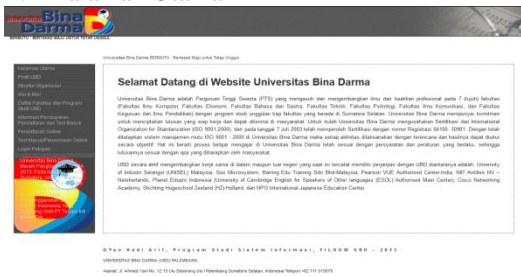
Bina Darma

Universitas Bina Darma BERSATU : Berbeda Maju untuk Tetap Unggul

Halaman Utama
Profil UBD
Struktur Organisasi
Visi & Misi
Daftar Fakultas dan Program Studi UBD
Informasi Pendaftaran Penerimaan dan Test Masuk
Pendaftaran Online
Test Masuk/Penerimaan Online
Login Peserta

Selamat Datang di Website Universitas Bina Darma

Universitas Bina Darma adalah Perguruan Tinggi Swasta (PTS) yang mengasuh dan mengembangkan ilmu dan keahlian profesional pada 7 (tujuh) fakultas (Fakultas Ilmu Komputer, Fakultas Ekonomi, Fakultas Bahasa dan Sastra, Fakultas Teknik, Fakultas Psikologi, Fakultas Ilmu Komunikasi, dan Fakultas Keguruan dan Ilmu Pendidikan) dengan program studi unggulan tiap fakultas yang berada di Sumatera Selatan. Universitas Bina Darma mempunyai komitmen untuk menciptakan lulusan yang siap kerja dan dapat diterima di masyarakat. Untuk itulah Universitas Bina Darma mengusahakan Sertifikasi dari International Organization for Standardization (ISO 9001:2000), dan pada tanggal 7 Juli 2003 telah memperoleh Sertifikasi dengan nomor Registrasi 04100 .30961. Dengan telah ditetapkan sistem manajemen mutu ISO 9001 : 2000 di Universitas Bina Darma maka setiap aktivitas dilaksanakan dengan terencana dan hasilnya dapat diukur secara objektif. Hal ini berarti proses belajar mengajar di Universitas Bina Darma telah sesuai dengan persyaratan dan peraturan yang berlaku, sehingga lulusannya sesuai dengan apa yang dibutuhkan oleh masyarakat.

UBD secara aktif mengembangkan kerja sama di dalam maupun luar negeri yang saat ini tercatat memiliki jaringan dengan UBD diantaranya adalah: University of Industri Selangor (UNISEL) Malaysia, Sun Microsystem, Barring Edu Training Sdn Bhd-Malaysia, Pearson VUE Authorised Center-India, NIIT Antilles NV – Netherlands, Planet Edupro Indonesia (University of Cambridge English for Speakers of Other languages (ESOL) Authorised Main Center), Cisco Networking Academy, Stichting Hogeschool Zeeland (HZ)-Holland, dan NPO International Japanese Education Center.

©Yan Hadi Arif, Program Studi Sistem Informasi, FILKOM UBD - 2013
Universitas Bina Darma (UBD) Palembang
Alamat: Jl. Ahmad Yani No. 12 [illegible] Sumatera Selatan, Indonesia Telepon +62 711 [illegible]